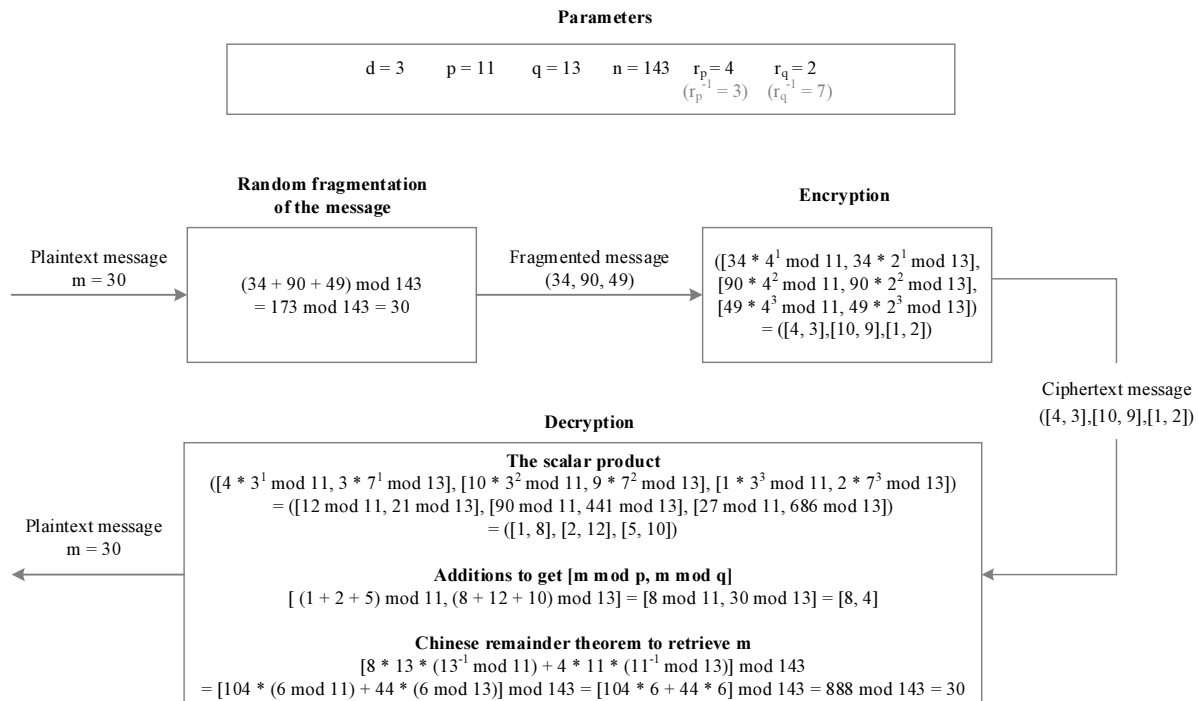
**Parameters**

d = 3 p = 11 q = 13 n = 143 $r_p = 4$ $r_q = 2$
$(r_p^{-1} = 3)$ $(r_q^{-1} = 7)$

**Random fragmentation of the message**

Plaintext message
m = 30

(34 + 90 + 49) mod 143
= 173 mod 143 = 30

Fragmented message
(34, 90, 49)

**Encryption**

([34 * $4^1$ mod 11, 34 * $2^1$ mod 13],
[90 * $4^2$ mod 11, 90 * $2^2$ mod 13],
[49 * $4^3$ mod 11, 49 * $2^3$ mod 13])
= ([4, 3],[10, 9],[1, 2])

Ciphertext message
([4, 3],[10, 9],[1, 2])

**Decryption**

**The scalar product**
([4 * $3^1$ mod 11, 3 * $7^1$ mod 13], [10 * $3^2$ mod 11, 9 * $7^2$ mod 13], [1 * $3^3$ mod 11, 2 * $7^3$ mod 13])
= ([12 mod 11, 21 mod 13], [90 mod 11, 441 mod 13], [27 mod 11, 686 mod 13])
= ([1, 8], [2, 12], [5, 10])

Plaintext message
m = 30

**Additions to get [m mod p, m mod q]**
[ (1 + 2 + 5) mod 11, (8 + 12 + 10) mod 13] = [8 mod 11, 30 mod 13] = [8, 4]

**Chinese remainder theorem to retrieve m**
[8 * 13 * ($13^{-1}$ mod 11) + 4 * 11 * ($11^{-1}$ mod 13)] mod 143
= [104 * (6 mod 11) + 44 * (6 mod 13)] mod 143 = [104 * 6 + 44 * 6] mod 143 = 888 mod 143 = 30